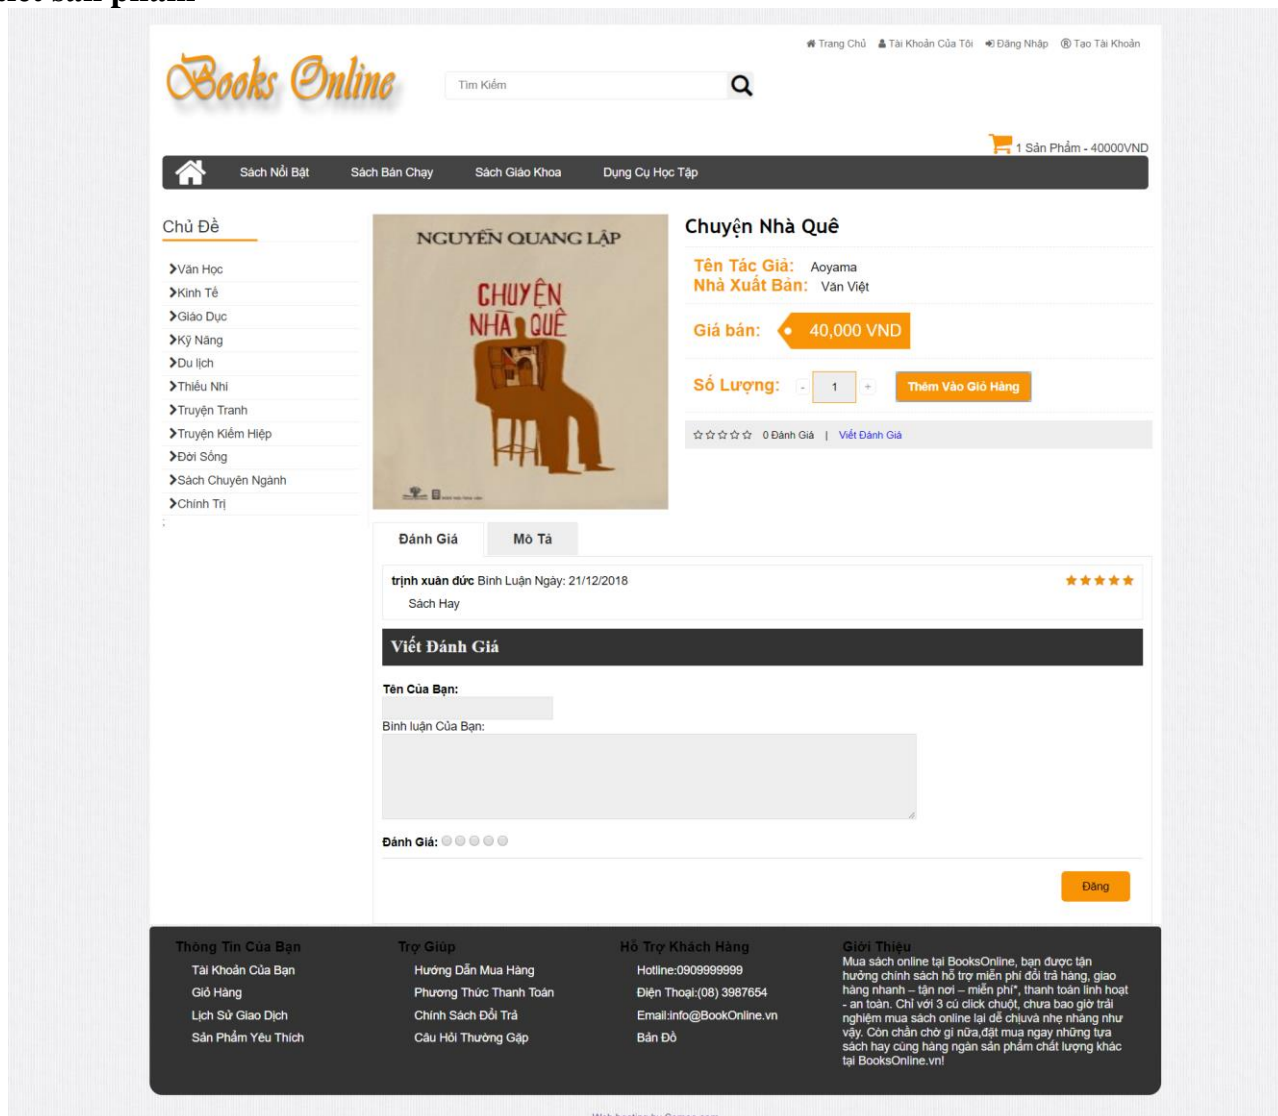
Books Online

Tìm Kiếm

Trang Chủ  Tài Khoản Của Tôi  Đăng Nhập  Tạo Tài Khoản

1 Sản Phẩm - 40000VND

Sách Nổi Bật  Sách Bán Chạy  Sách Giáo Khoa  Dụng Cụ Học Tập

Chủ Đề

Văn Học
Kinh Tế
Giáo Dục
Kỹ Năng
Du lịch
Thiếu Nhi
Truyện Tranh
Truyện Kiếm Hiệp
Đời Sống
Sách Chuyên Ngành
Chính Trị

NGUYỄN QUANG LẬP
CHUYỆN NHÀ QUÊ

Chuyện Nhà Quê

Tên Tác Giả: Aoyama
Nhà Xuất Bản: Văn Việt

Giá bán: 40,000 VND

Số Lượng: - 1 + Thêm Vào Giỏ Hàng

0 Đánh Giá | Viết Đánh Giá

Đánh Giá  Mô Tả

trịnh xuân đức Bình Luận Ngày: 21/12/2018
Sách Hay

Viết Đánh Giá

Tên Của Bạn:

Bình luận Của Bạn:

Đánh Giá:

Đăng

Thông Tin Của Bạn
Tài Khoản Của Bạn
Giỏ Hàng
Lịch Sử Giao Dịch
Sản Phẩm Yêu Thích

Trợ Giúp
Hướng Dẫn Mua Hàng
Phương Thức Thanh Toán
Chính Sách Đổi Trả
Câu Hỏi Thường Gặp

Hỗ Trợ Khách Hàng
Hotline:0909999999
Điện Thoại:(08) 3987654
Email:info@BookOnline.vn
Bản Đồ

Giới Thiệu
Mua sách online tại BooksOnline, bạn được tận hưởng chính sách hỗ trợ miễn phí đổi trả hàng, giao hàng nhanh – tận nơi – miễn phí*, thanh toán linh hoạt - an toàn. Chỉ với 3 cú click chuột, chưa bao giờ trải nghiệm mua sách online lại dễ chịuvà nhẹ nhàng như vậy. Còn chần chờ gì nữa,đặt mua ngay những tựa sách hay cùng hàng ngàn sản phẩm chất lượng khác tại BooksOnline.vn!

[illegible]